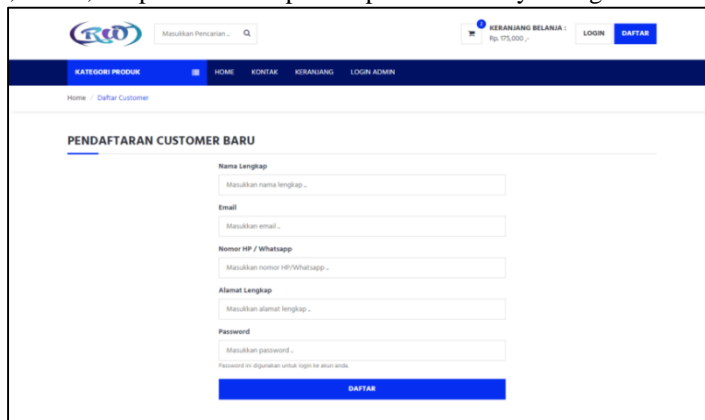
RU

Masukkan Pencarian .. Q

0 KERANJANG BELANJA : Rp. 175,000 ,-

LOGIN DAFTAR

KATEGORI PRODUK HOME KONTAK KERANJANG LOGIN ADMIN

Home / Daftar Customer

PENDAFTARAN CUSTOMER BARU

Nama Lengkap

Masukkan nama lengkap ..

Email

Masukkan email ..

Nomor HP / Whatsapp

Masukkan nomor HP/Whatsapp ..

Alamat Lengkap

Masukkan alamat lengkap ..

Password

Masukkan password ..

Password ini digunakan untuk login ke akun anda.

DAFTAR